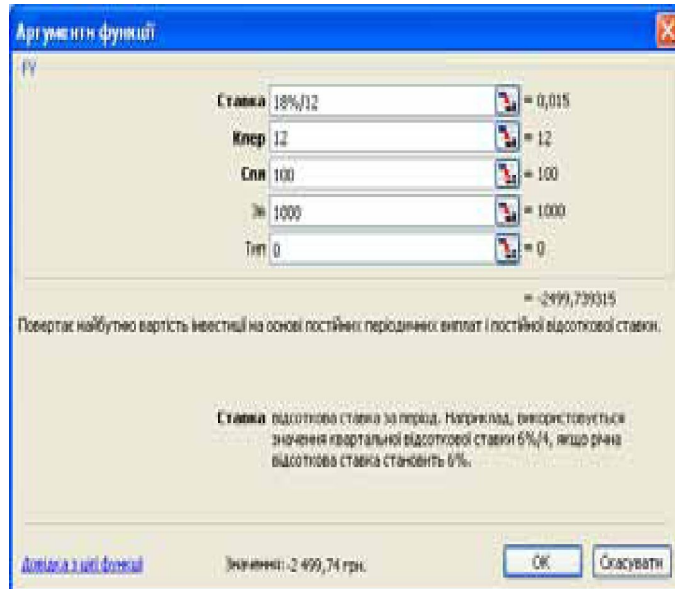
Аргументи функції

FV

| | | |
|---|---|---|
| Ставка | 18%/12 | = 0,015 |
| Кпер | 12 | = 12 |
| Спл | 100 | = 100 |
| Зв | 1000 | = 1000 |
| Тип | 0 | = 0 |

= -2499,739315

Повертає майбутню вартість інвестиції на основі постійних періодичних виплат і постійної відсоткової ставки.

Ставка відсоткова ставка за період. Наприклад, використовується значення квартальної відсоткової ставки 6%/4, якщо річна відсоткова ставка становить 6%.

Довідка з цієї функції

Значення: -2 499,74 грн.

OK

Скасувати